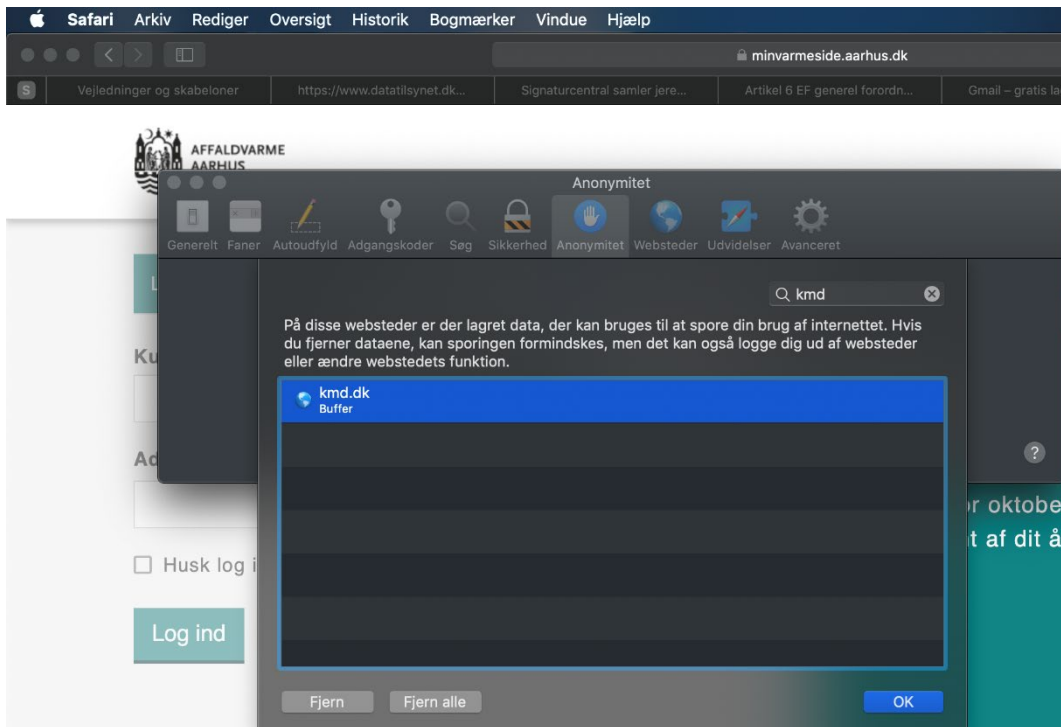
Safari Arkiv Rediger Oversigt Historik Bogmærker Vindue Hjælp

minvarmeside.aarhus.dk

S Vejledninger og skabeloner https://www.datatilsynet.dk... Signaturcentral samler jere... Artikel 6 EF generel forordn... Gmail – gratis la

AFFALDVARME AARHUS

Anonymitet

Generelt Faner Autoudfyld Adgangskoder Søg Sikkerhed Anonymitet Websteder Udvidelser Avanceret

kmd

På disse websteder er der lagret data, der kan bruges til at spore din brug af internettet. Hvis du fjerner dataene, kan sporingen formindskes, men det kan også logge dig ud af websteder eller ændre webstedets funktion.

kmd.dk
Buffer

Fjern Fjern alle OK

?

L

Ku

Ad

Husk log i

Log ind

r oktobe

t af dit å